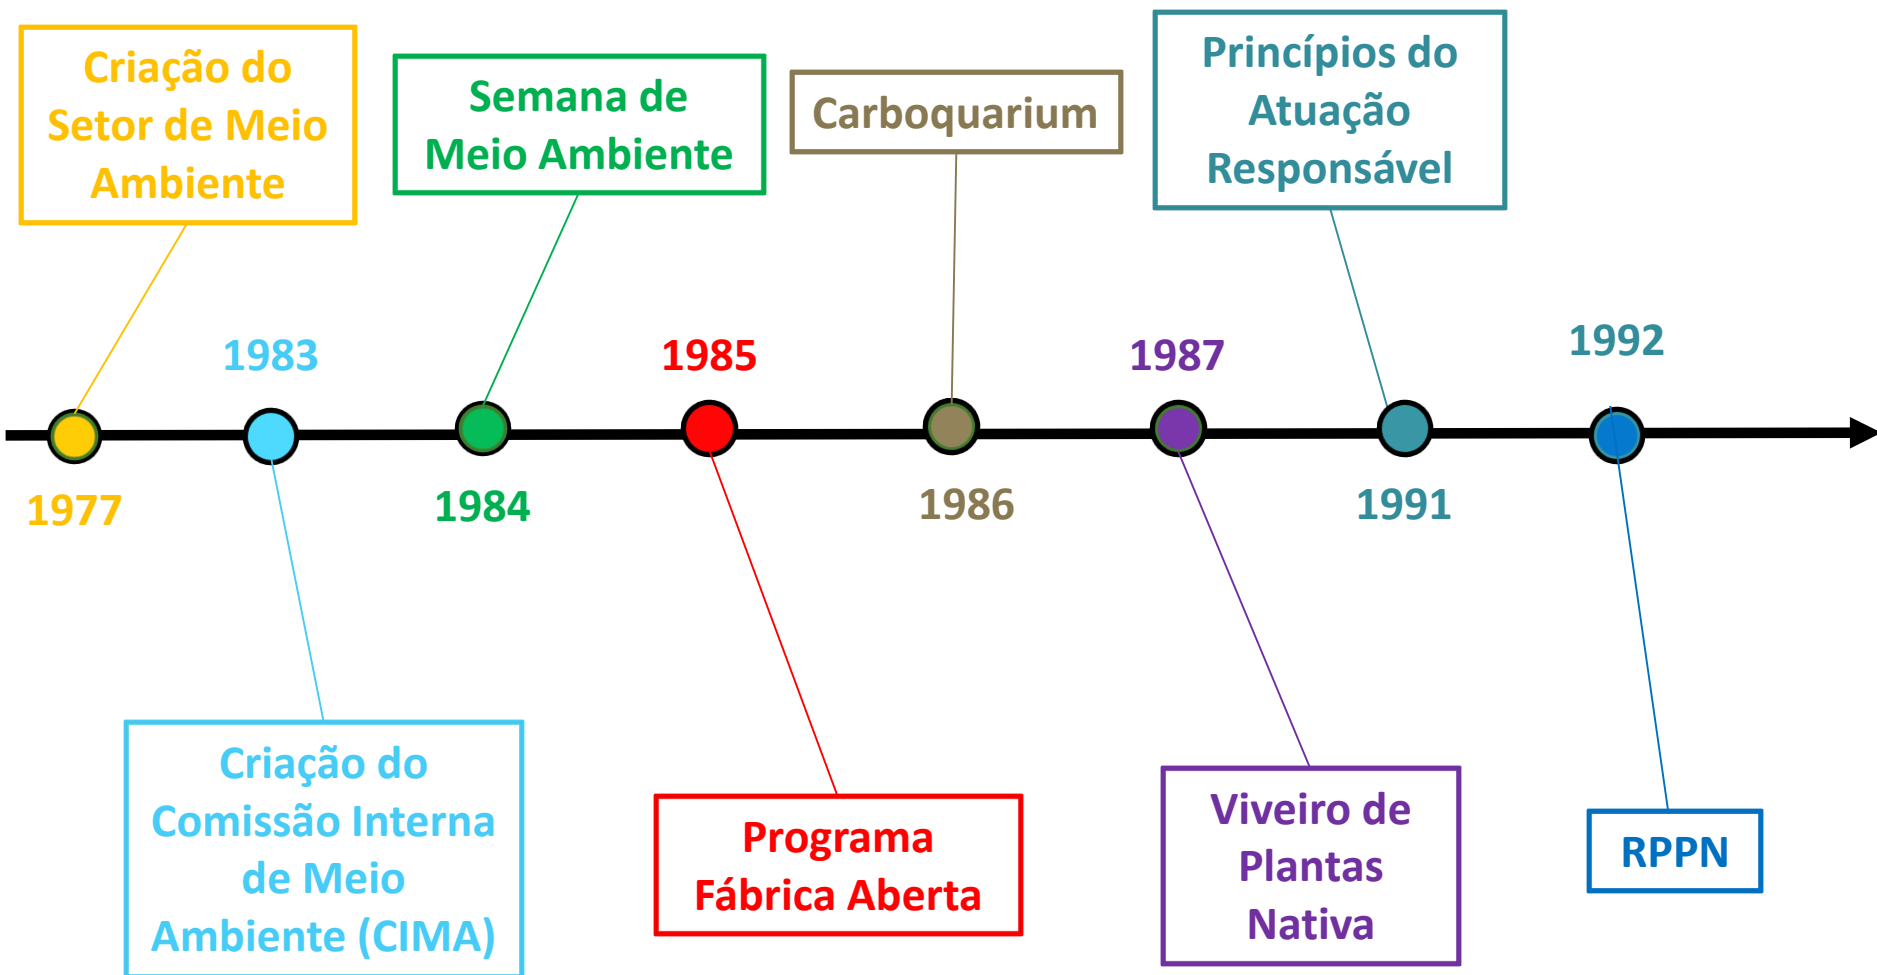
Criação do Setor de Meio Ambiente

Semana de Meio Ambiente

Carboquarium

Princípios do Atuação Responsável

1983

1985

1987

1992

1977

1984

1986

1991

Criação do Comissão Interna de Meio Ambiente (CIMA)

Programa Fábrica Aberta

Viveiro de Plantas Nativa

RPPN